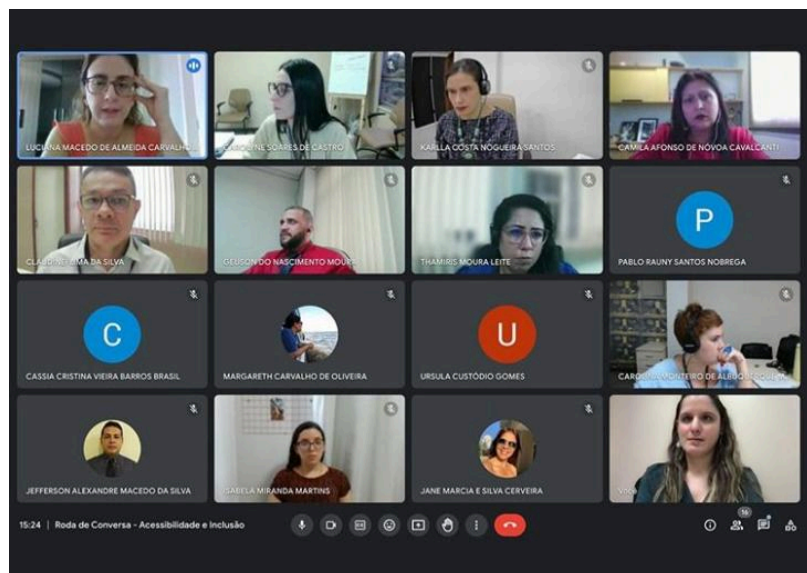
LUCIANA MACEDO DE ALMEIDA CARVALHO
CAROLINE SOARES DE CASTRO
KARLLA COSTA NOGUEIRA SANTOS
CAMILA AFONSO DE NÓVOA CAVALCANTI
CLAUDINEI LIMA DA SILVA
GEUSON DO NASCIMENTO MOURA
THAMIRIS MOURA LEITE
P
PABLO RAUNY SANTOS NOBREGA
C
CASSIA CRISTINA VIEIRA BARROS BRASIL
MARGARETH CARVALHO DE OLIVEIRA
U
URSULA CUSTÓDIO GOMES
CAROLINA MONTEIRO DE ALBUQUERQUE
JEFFERSON ALEXANDRE MACEDO DA SILVA
ISABELA MIRANDA MARTINS
JANE MARCIA E SILVA CERVEIRA
Você
15:24 | Roda de Conversa - Acessibilidade e Inclusão
16